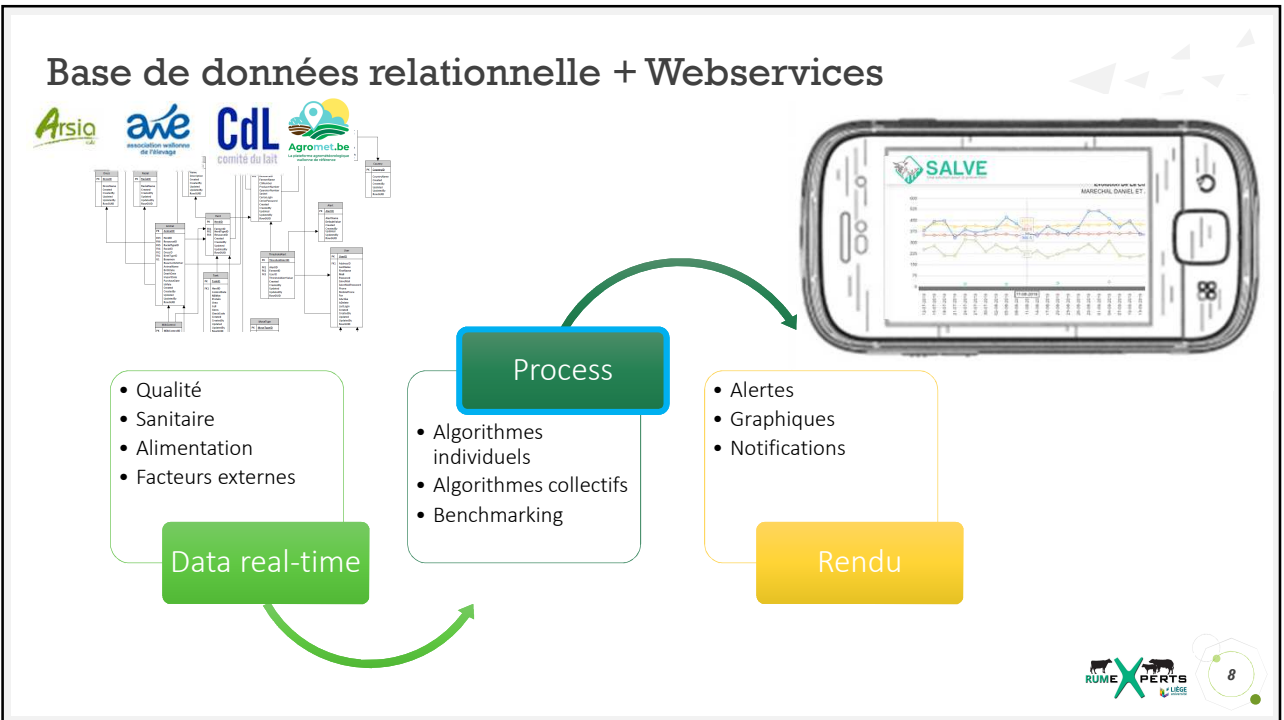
Base de données relationnelle + Webservices

Arsia

awe association wallonne de l'élevage

CdL comité du lait

Agromet.be

SALVE

MARECHAL DANIEL ET

• Qualité
• Sanitaire
• Alimentation
• Facteurs externes

Data real-time

Process

• Algorithmes individuels
• Algorithmes collectifs
• Benchmarking

• Alertes
• Graphiques
• Notifications

Rendu

RUMEXPERTS LIÈGE

8